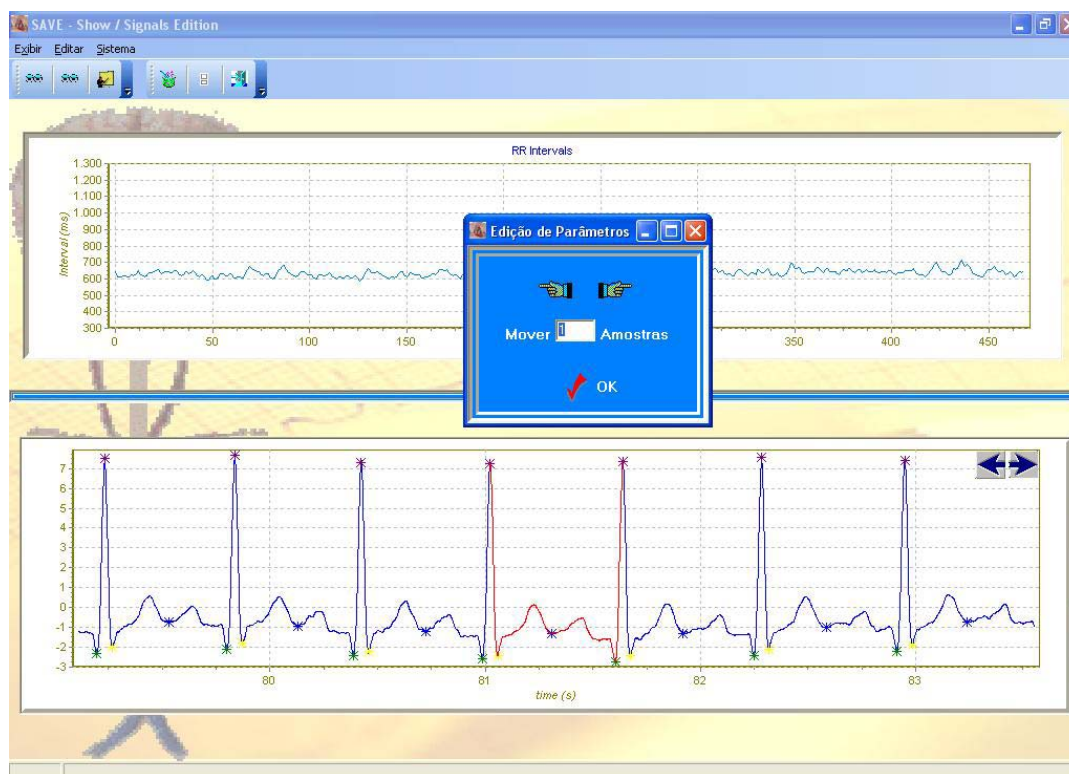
SAVE - Show / Signals Edition

Exibir Editar Sistema

RR Intervals

Interval (ms)

1.300
1.200
1.100
1.000
900
800
700
600
500
400
300

0 50 100 150 350 400 450

Edição de Parâmetros

Mover 1 Amostras

OK

7
6
5
4
3
2
1
0
-1
-2
-3

80 81 82 83

time (s)